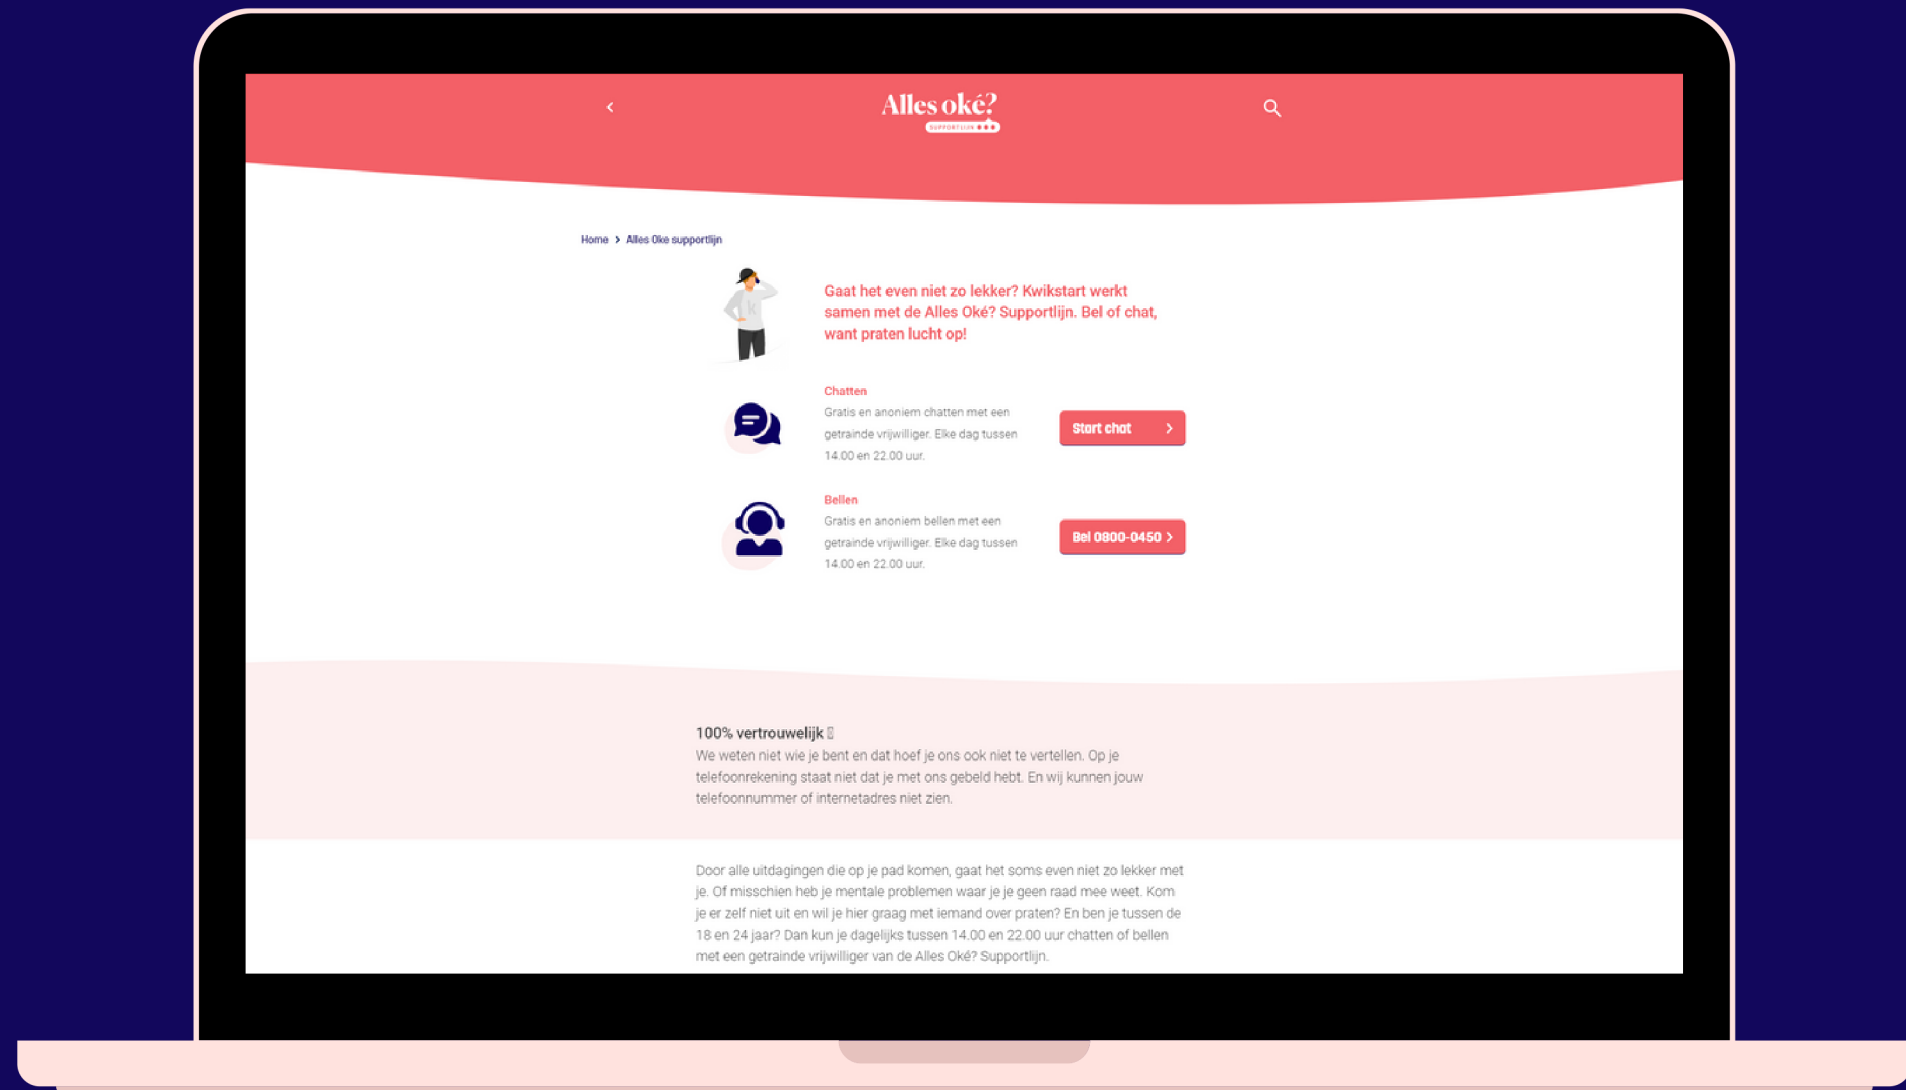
Alles oké?
SUPPORTLIJN

Home > Alles Oke supportlijn

Gaat het even niet zo lekker? Kwikstart werkt samen met de Alles Oké? Supportlijn. Bel of chat, want praten lucht op!

Chatten
Gratis en anoniem chatten met een getrainde vrijwilliger. Elke dag tussen 14.00 en 22.00 uur.

Start chat

Bellen
Gratis en anoniem bellen met een getrainde vrijwilliger. Elke dag tussen 14.00 en 22.00 uur.

Bel 0800-0450

100% vertrouwelijk
We weten niet wie je bent en dat hoef je ons ook niet te vertellen. Op je telefoonrekening staat niet dat je met ons gebeld hebt. En wij kunnen jouw telefoonnummer of internetadres niet zien.

Door alle uitdagingen die op je pad komen, gaat het soms even niet zo lekker met je. Of misschien heb je mentale problemen waar je je geen raad mee weet. Kom je er zelf niet uit en wil je hier graag met iemand over praten? En ben je tussen de 18 en 24 jaar? Dan kun je dagelijks tussen 14.00 en 22.00 uur chatten of bellen met een getrainde vrijwilliger van de Alles Oké? Supportlijn.